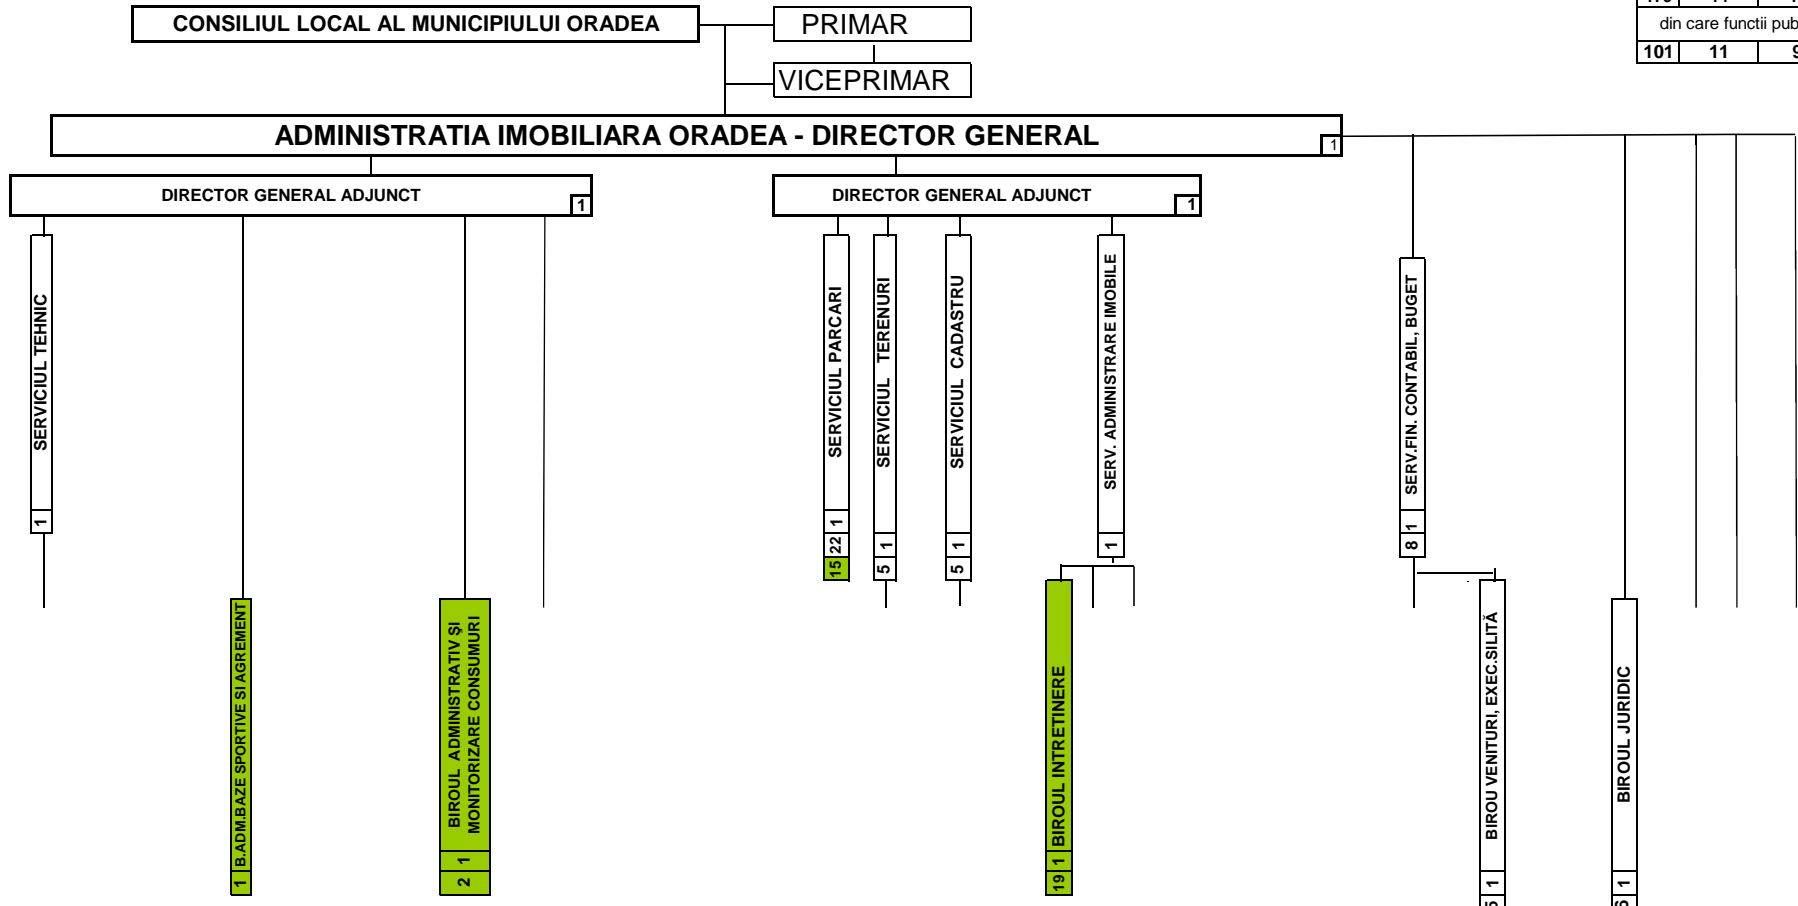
CONSILIUL LOCAL AL MUNICIPIULUI ORADEA

PRIMAR

VICEPRIMAR

din care functii pub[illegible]

| 101 | 11 | 9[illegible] |
|---|---|---|

ADMINISTRATIA IMOBILIARA ORADEA - DIRECTOR GENERAL 1

DIRECTOR GENERAL ADJUNCT 1

DIRECTOR GENERAL ADJUNCT 1

SERVICIUL TEHNIC 1

B.ADM.BAZE SPORTIVE SI AGREMENT 1

BIROUL ADMINISTRATIV ŞI MONITORIZARE CONSUMURI 2 1

SERVICIUL PARCARI 15 22 1

SERVICIUL TERENURI 5 1

SERVICIUL CADASTRU 5 1

SERV. ADMINISTRARE IMOBILE 1

BIROUL INTRETINERE 19 1

SERV.FIN. CONTABIL, BUGET 8 1

BIROU VENITURI, EXEC.SILITĂ 5 1

BIROUL JURIDIC 5 1